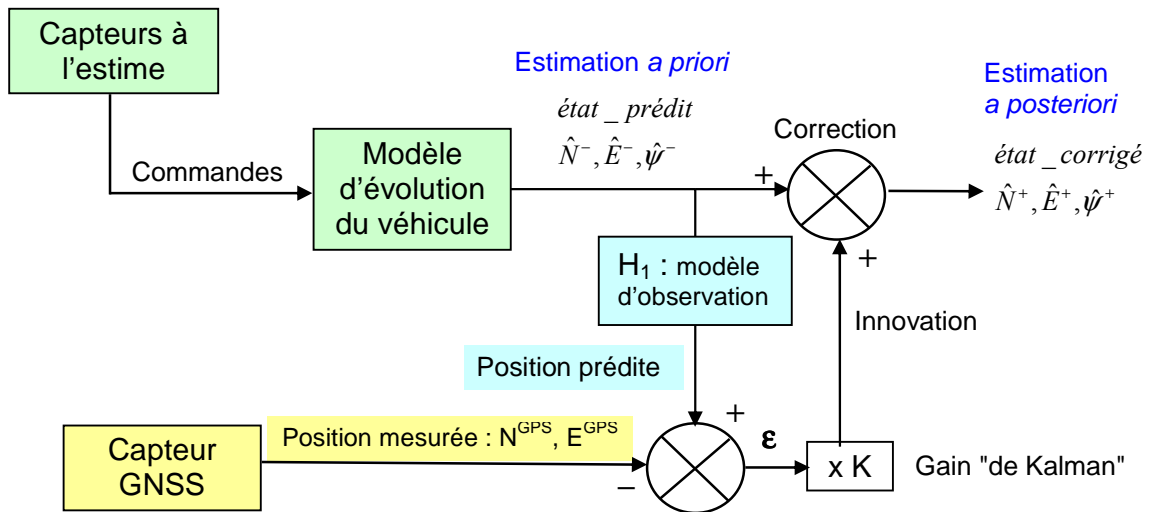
Capteurs à l'estime

Commandes

Modèle d'évolution du véhicule

Estimation *a priori*

$état\_prédit$

$\hat{N}^{-}, \hat{E}^{-}, \hat{\psi}^{-}$

Correction

+

Estimation *a posteriori*

$état\_corrigé$

$\hat{N}^{+}, \hat{E}^{+}, \hat{\psi}^{+}$

+

$H_1$ : modèle d'observation

Innovation

Position prédite

Capteur GNSS

Position mesurée : $N^{GPS}$, $E^{GPS}$

+

–

$\varepsilon$

x K

Gain "de Kalman"